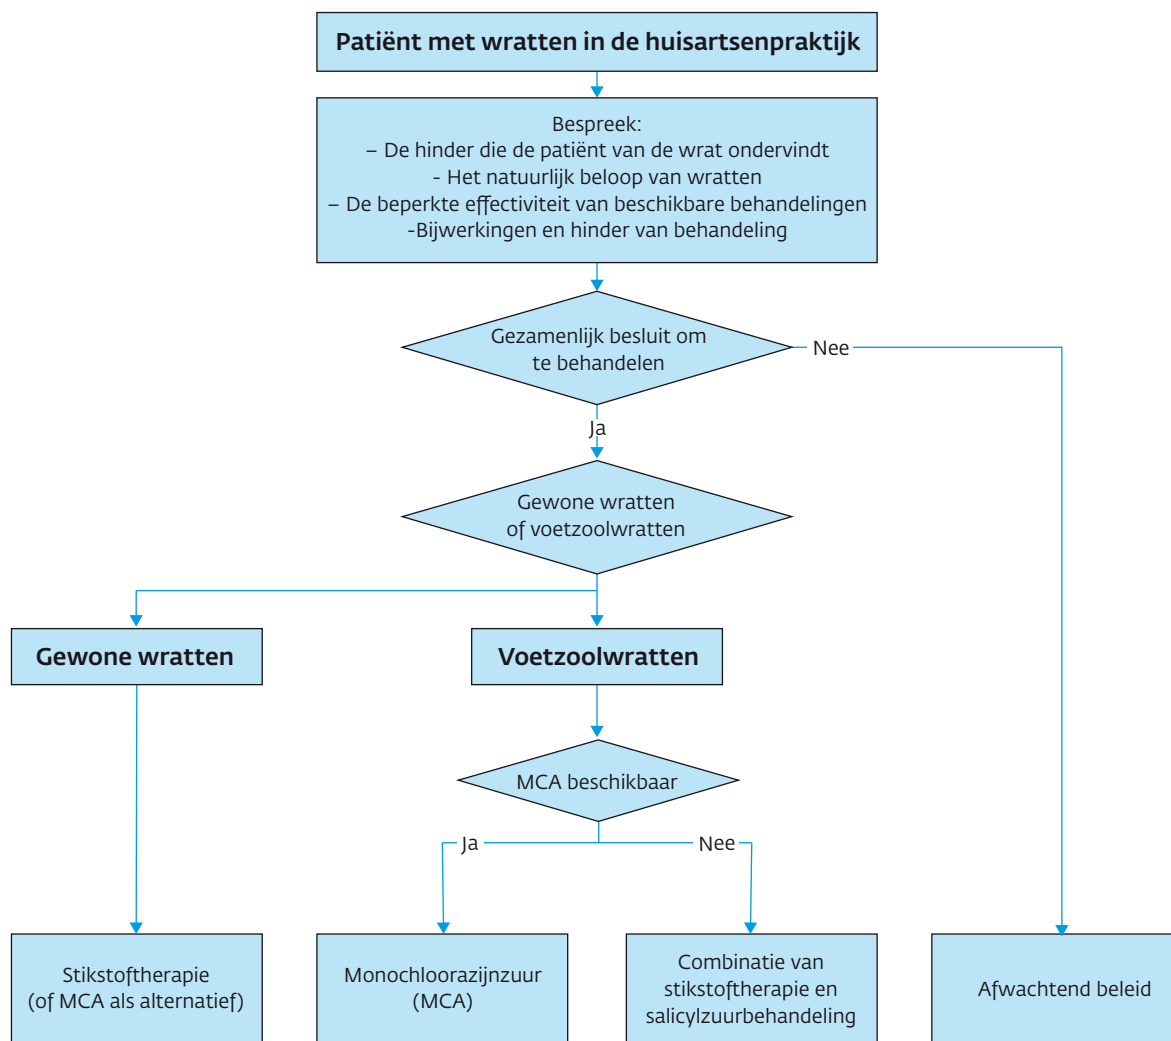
Patiënt met wratten in de huisartsenpraktijk

Bespreek:
– De hinder die de patiënt van de wrat ondervindt
- Het natuurlijk beloop van wratten
– De beperkte effectiviteit van beschikbare behandelingen
-Bijwerkingen en hinder van behandeling

Gezamenlijk besluit om te behandelen

Nee

Ja

Gewone wratten of voetzoolwratten

Gewone wratten

Voetzoolwratten

MCA beschikbaar

Ja

Nee

Stikstoftherapie (of MCA als alternatief)

Monochloorazijnzuur (MCA)

Combinatie van stikstoftherapie en salicylzuurbehandeling

Afwachtend beleid